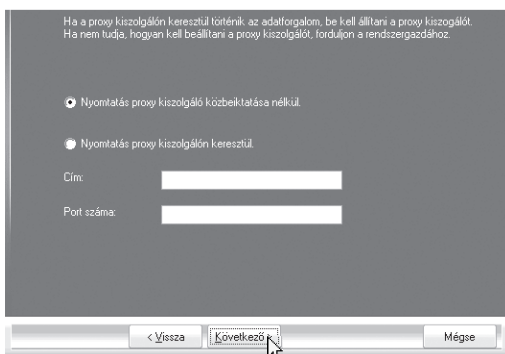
Ha a proxy kiszolgálón keresztül történik az adatforgalom, be kell állítani a proxy kiszogálót. Ha nem tudja, hogyan kell beállítani a proxy kiszolgálót, forduljon a rendszergazdához.

Nyomtatás proxy kiszolgáló közbeiktatása nélkül.

Nyomtatás proxy kiszolgálón keresztül.

Cím:

Port száma:

< Vissza

Következő >

Mégse